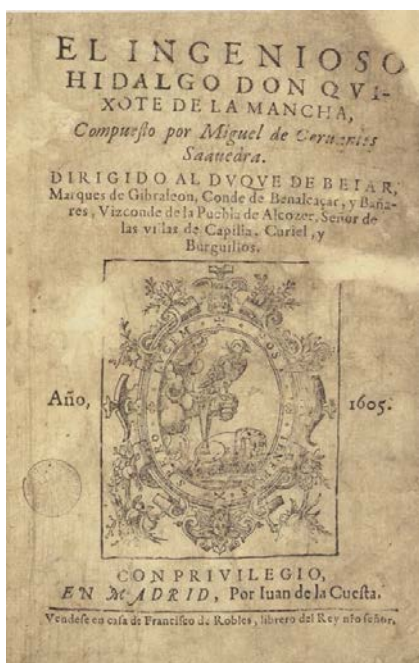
EL INGENIOSO HIDALGO DON QVIXOTE DE LA MANCHA,

Compuesto por Miguel de Ceruantes Saauedra.

DIRIGIDO AL DVQVE DE BEIAR, Marques de Gibraleon, Conde de Benalcaçar, y Bañares, Vizconde de la Puebla de Alcozer, Señor de las villas de Capilla, Curiel, y Burguillos.

Año, 1605.

CON PRIVILEGIO, EN MADRID, Por Iuan de la Cuesta.

Vendese en casa de Francisco de Robles, librero del Rey nro señor.